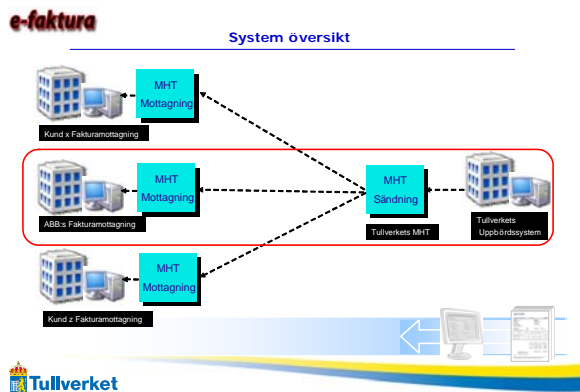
e-faktura

System översikt

MHT
Mottagning

Kund x Fakturamottagning

MHT
Mottagning

ABB:s Fakturamottagning

MHT
Sändning

Tullverkets MHT

Tullverkets
Uppbördssystem

MHT
Mottagning

Kund z Fakturamottagning

Tullverket